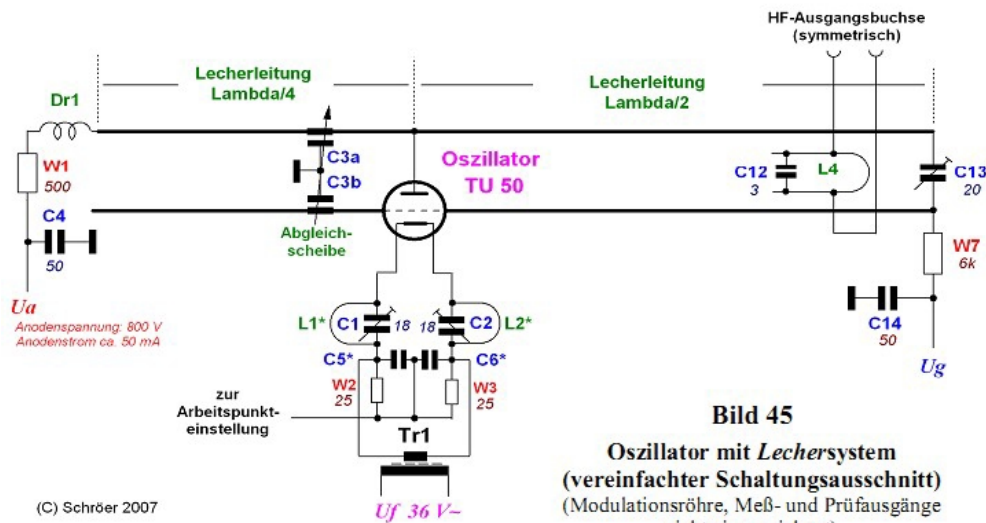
HF-Ausgangsbuchse
(symmetrisch)

Lecherleitung
Lambda/4

Lecherleitung
Lambda/2

Dr1

W1
500

C4
50

C3a
C3b

Abgleich-
scheibe

Oszillator
TU 50

C12
3

L4

C13
20

W7
6k

C14
50

Ug

Ua
Anodenspannung: 800 V
Anodenstrom ca. 50 mA

L1* C1 18 18 C2 L2*

C5* C6*

W2
25

W3
25

zur
Arbeitspunkt-
einstellung

Tr1

Uf 36 V~

Bild 45
Oszillator mit Lechersystem
(vereinfachter Schaltungsausschnitt)
(Modulationsröhre, Meß- und Prüfausgänge
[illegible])

(C) Schröer 2007